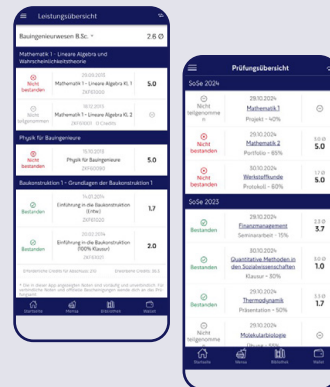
Leistungsübersicht

Bauingenieurwesen B.Sc. 2.6 Ø

Mathematik 1 - Lineare Algebra und Wahrscheinlichkeitstheorie

Nicht bestanden 09.08.2013 Mathematik 1 - Lineare Algebra KL 1 5.0

Nicht teilgenommen 18.12.2013 Mathematik 1 - Lineare Algebra KL 2

Physik für Bauingenieure

Nicht bestanden 15.10.2013 Physik für Bauingenieure 5.0

Baukonstruktion 1 - Grundlagen der Baukonstruktion 1

Bestanden 15.01.2014 Einführung in die Baukonstruktion (Entw.) 1.7

Bestanden 20.02.2014 Einführung in die Baukonstruktion (100% Klausur) 2.0

Erforderliche Credits für Abschluss: 210 Erreichte Credits: 80.5

Startseite Menü Bibliothek Mensa

Prüfungsübersicht

SoSe 2024

Nicht teilgenommen 28.10.2024 Mathematik 1 Projekt · 40%

Nicht bestanden 29.10.2024 Mathematik 2 Portfolio · 65% 5.0

Nicht bestanden 30.10.2024 Werkstoffkunde Protokoll · 60% 5.0

SoSe 2023

Bestanden 28.10.2024 Finanzmanagement Seminararbeit · 15% 3.7

Bestanden 30.10.2024 Quantitative Methoden in den Sozialwissenschaften Klausur · 80% 1.0

Bestanden 29.10.2024 Thermodynamik Präsentation · 50% 1.7

Nicht teilgenommen 29.10.2024 Molekularbiologie

Startseite Menü Bibliothek Mensa